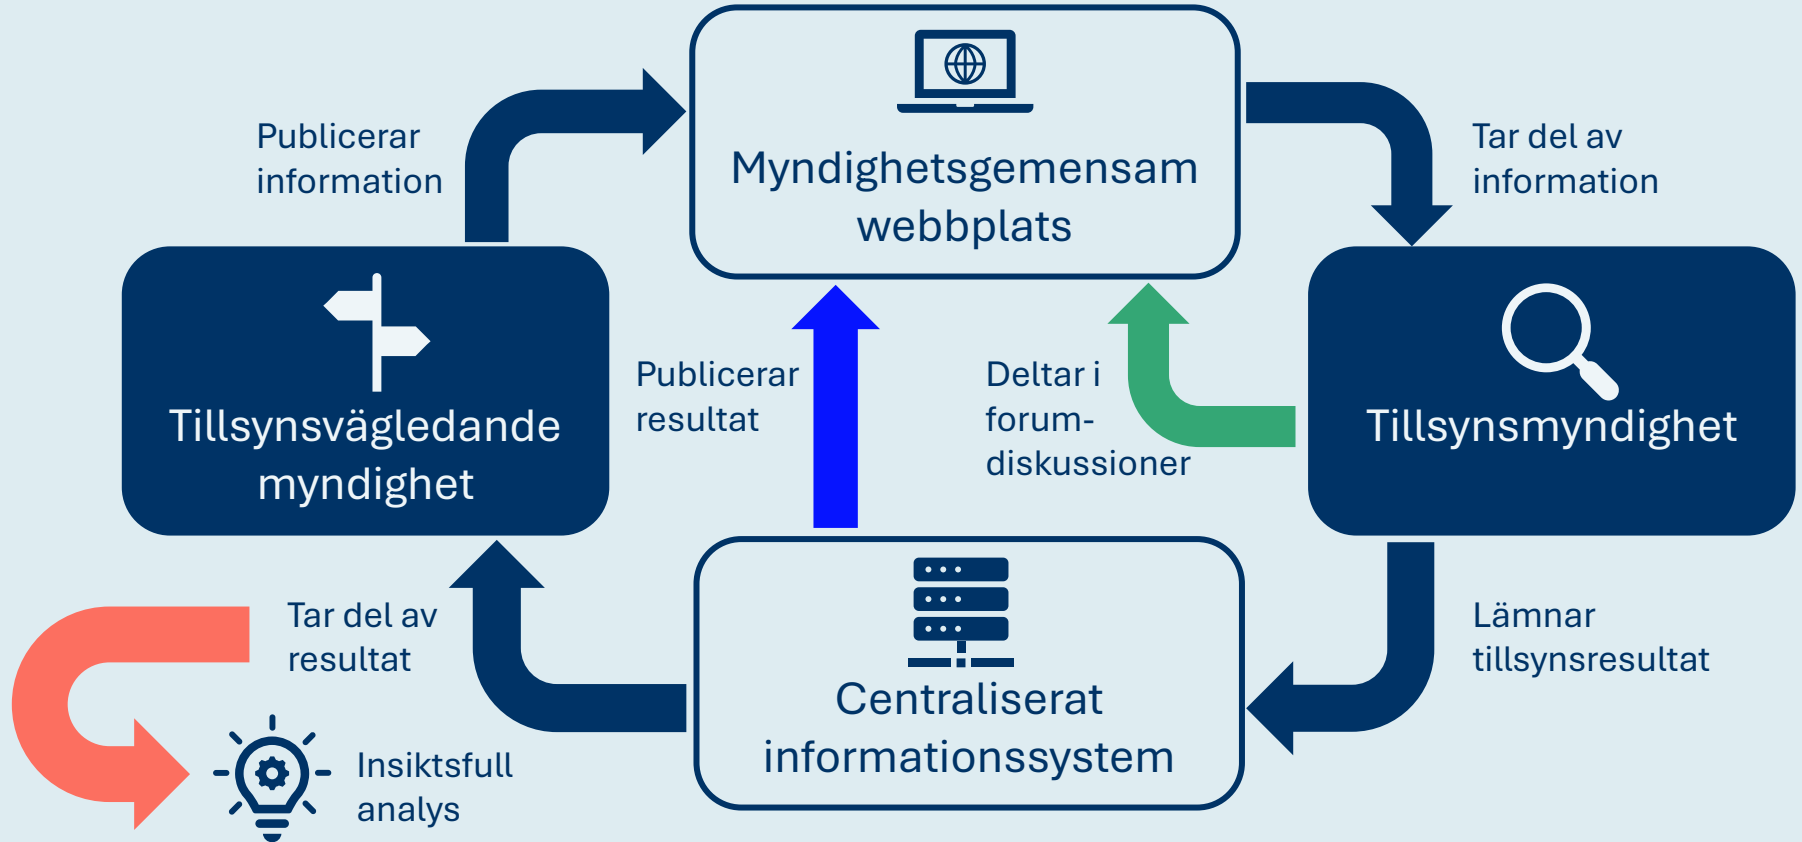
Publicerar information

Myndighetsgemensam webbplats

Tar del av information

Tillsynsvägledande myndighet

Publicerar resultat

Deltar i forum-diskussioner

Tillsynsmyndighet

Tar del av resultat

Centraliserat informationssystem

Lämnar tillsynsresultat

Insiktsfull analys